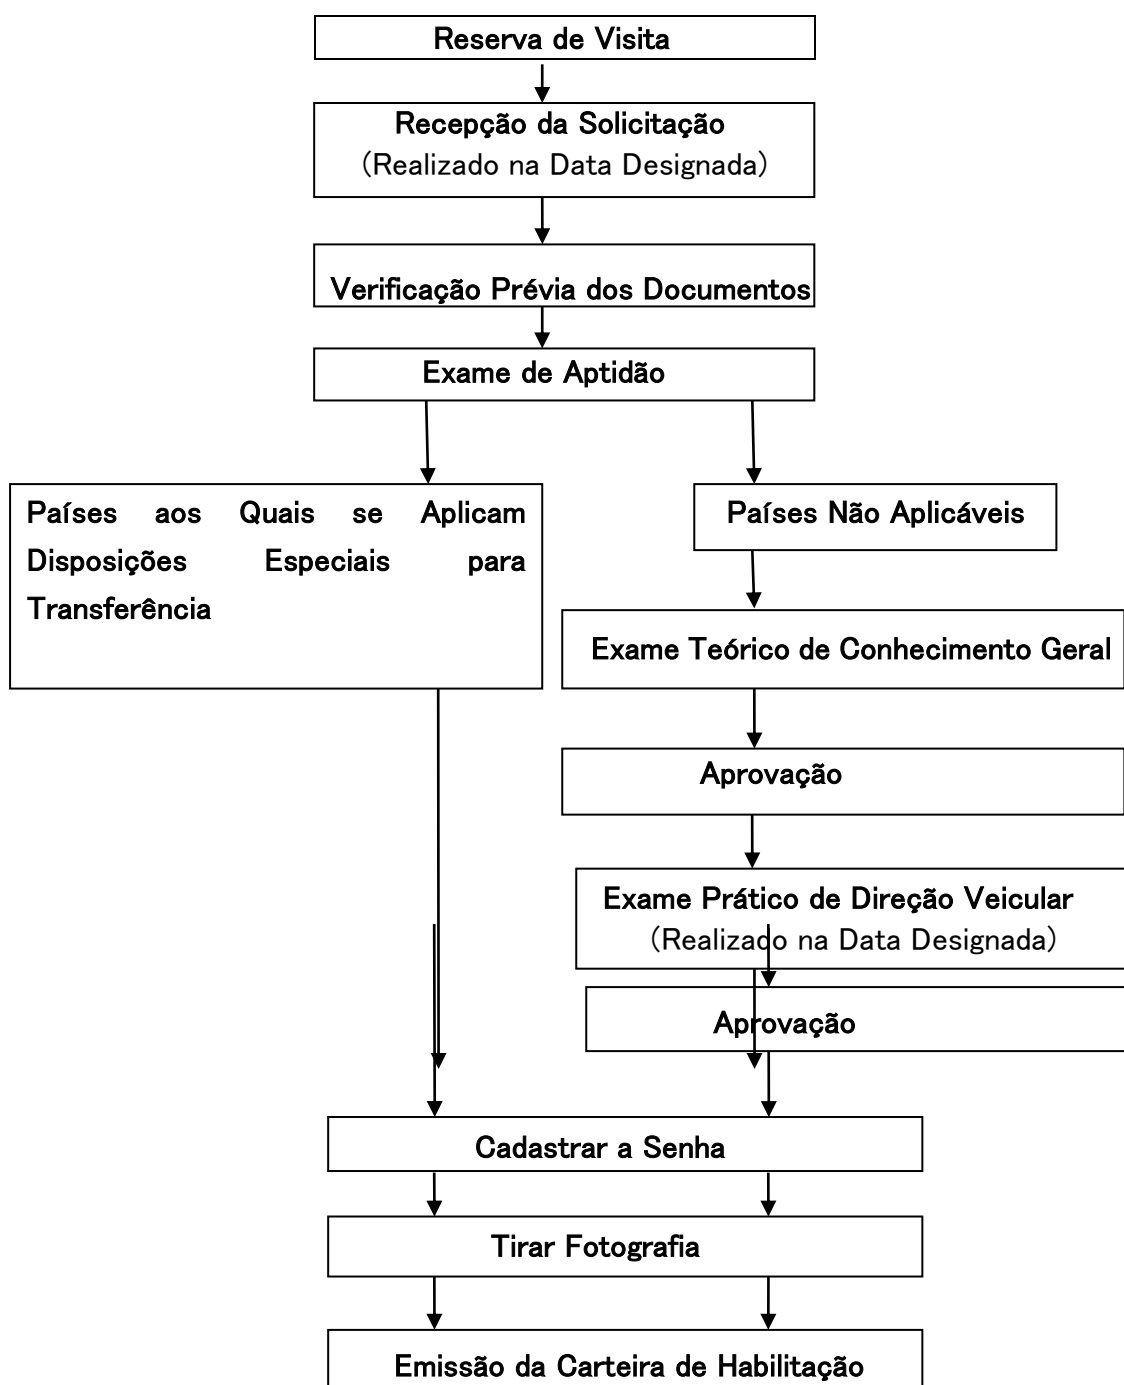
Reserva de Visita

Recepção da Solicitação
(Realizado na Data Designada)

Verificação Prévia dos Documentos

Exame de Aptidão

Países aos Quais se Aplicam Disposições Especiais para Transferência

Países Não Aplicáveis

Exame Teórico de Conhecimento Geral

Aprovação

Exame Prático de Direção Veicular
(Realizado na Data Designada)

Aprovação

Cadastrar a Senha

Tirar Fotografia

Emissão da Carteira de Habilitação